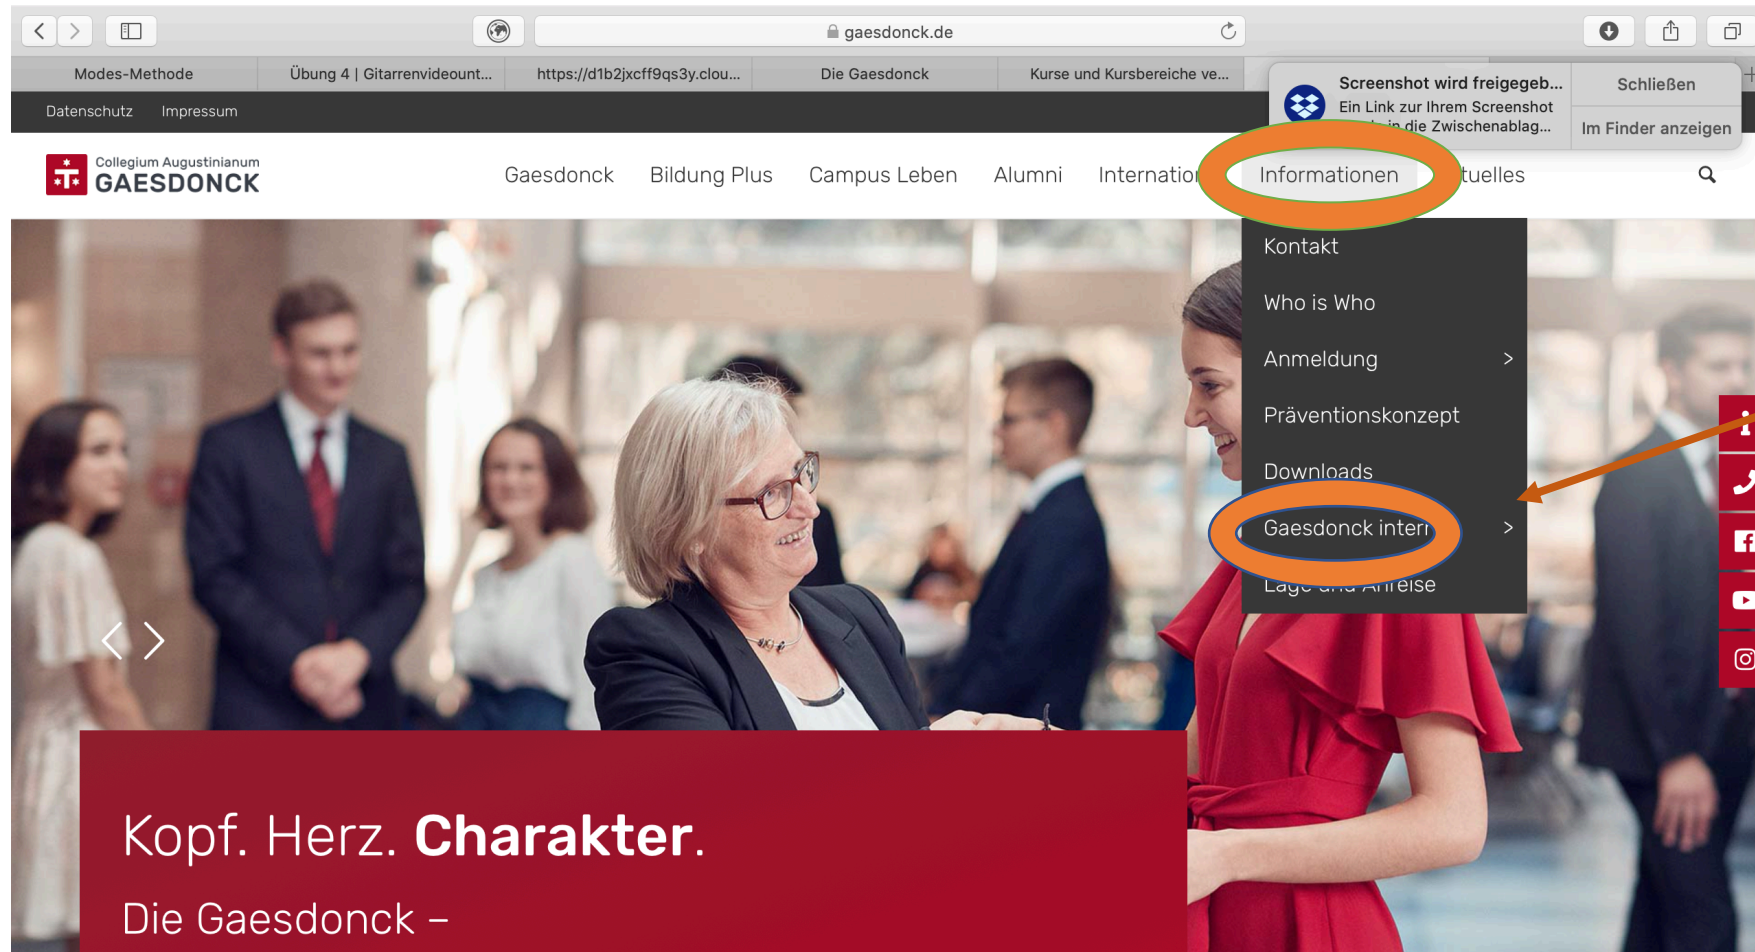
gaesdonck.de

Modes-Methode | Übung 4 | Gitarrenvideount... | https://d1b2jxcff9qs3y.clou... | Die Gaesdonck | Kurse und Kursbereiche ve...

Screenshot wird freigegeb...
Ein Link zur Ihrem Screenshot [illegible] in die Zwischenablag...
Schließen
Im Finder anzeigen

Datenschutz Impressum

Collegium Augustinianum
GAESDONCK

Gaesdonck Bildung Plus Campus Leben Alumni Internatio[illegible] Informationen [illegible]tuelles

Kontakt
Who is Who
Anmeldung >
Präventionskonzept
Downloads
Gaesdonck intern >
Lage und Anreise

Kopf. Herz. **Charakter.**

Die Gaesdonck –